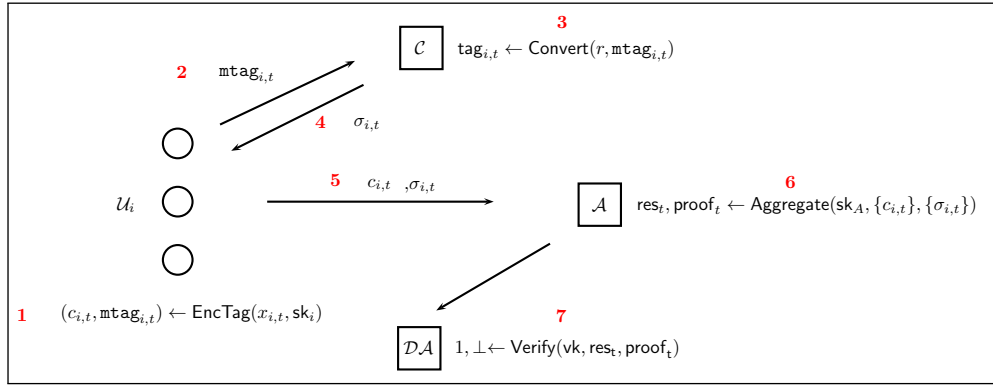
3

$\mathcal{C}$ $\mathsf{tag}_{i,t} \leftarrow \mathsf{Convert}(r, \mathtt{mtag}_{i,t})$

2 $\mathtt{mtag}_{i,t}$

4 $\sigma_{i,t}$

5 $c_{i,t}$ $,\sigma_{i,t}$

6

$\mathcal{U}_i$

$\mathcal{A}$ $\mathsf{res}_t, \mathsf{proof}_t \leftarrow \mathsf{Aggregate}(\mathsf{sk}_A, \{c_{i,t}\}, \{\sigma_{i,t}\})$

1 $(c_{i,t}, \mathtt{mtag}_{i,t}) \leftarrow \mathsf{EncTag}(x_{i,t}, \mathsf{sk}_i)$

7

$\mathcal{DA}$ $1, \perp \leftarrow \mathsf{Verify}(\mathsf{vk}, \mathsf{res_t}, \mathsf{proof_t})$